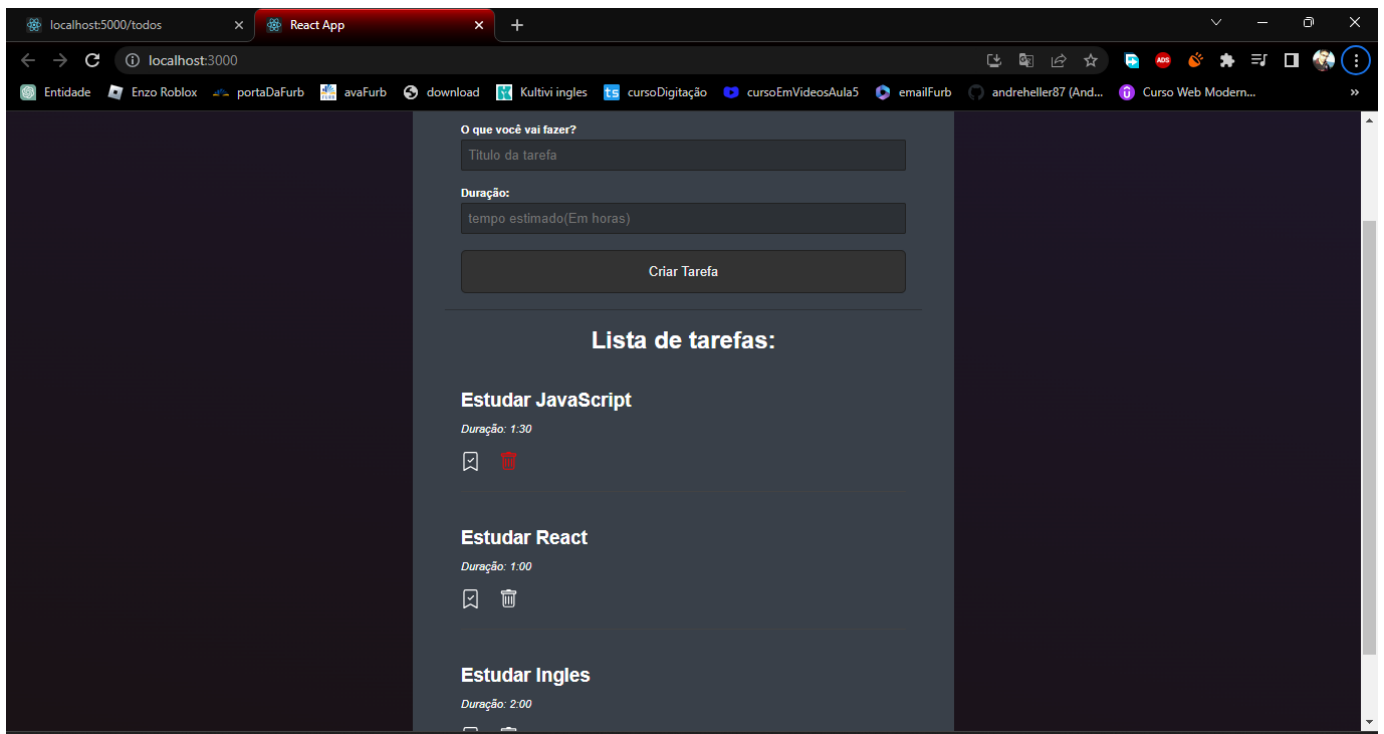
localhost:5000/todos
React App
localhost:3000
Entidade Enzo Roblox portaDaFurb avaFurb download Kultivi ingles cursoDigitação cursoEmVideosAula5 emailFurb andreheller87 (And... Curso Web Modern...
ADS

O que você vai fazer?
Titulo da tarefa
Duração:
tempo estimado(Em horas)
Criar Tarefa

Lista de tarefas:

Estudar JavaScript
Duração: 1:30

Estudar React
Duração: 1:00

Estudar Ingles
Duração: 2:00